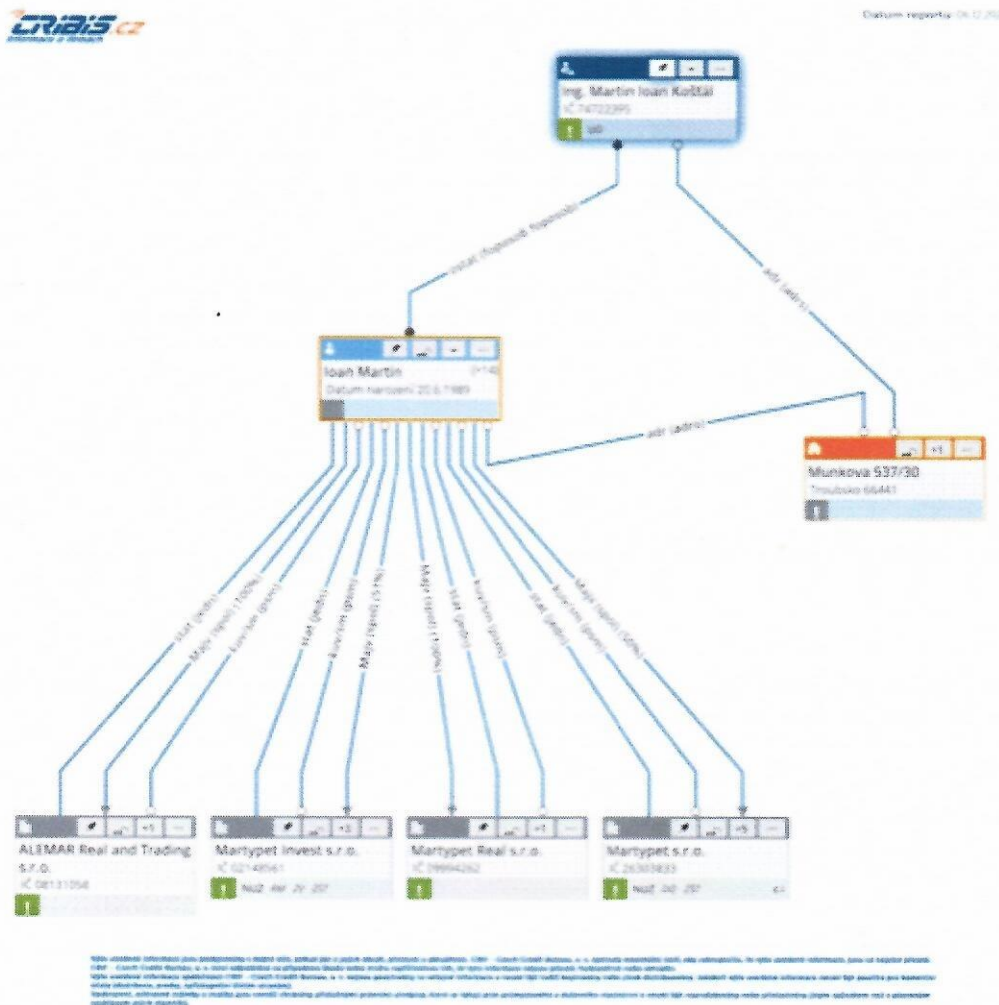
CRIBIS.cz
Informace o firmách

Datum reportu: 06.12.20

Ing. Martin Ioan Koštál
IČ 74722395
+0

statut. (fyzická osoba)

adr (adresa)

Ioan Martin
(+14)
Datum narození 20.6.1989

adr (adresa)

Munkova 537/30
Troubsko 66441

statut. (jedn.)
Majit. (vklad) (100%)
Kontrolní (osoba)
statut. (jedn.)
Kontrolní (osoba)
Majit. (vklad) (51%)
Majit. (vklad) (100%)
statut. (jedn.)
Kontrolní (osoba)
statut. (jedn.)
Kontrolní (osoba)
Majit. (vklad) (50%)

ALEMAR Real and Trading s.r.o.
IČ 08131054
+1

Martypet Invest s.r.o.
IČ 02148561
+3
Nadl.

Martypet Real s.r.o.
IČ 29994262
+1

Martypet s.r.o.
IČ 26303833
+5
Nadl.

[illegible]